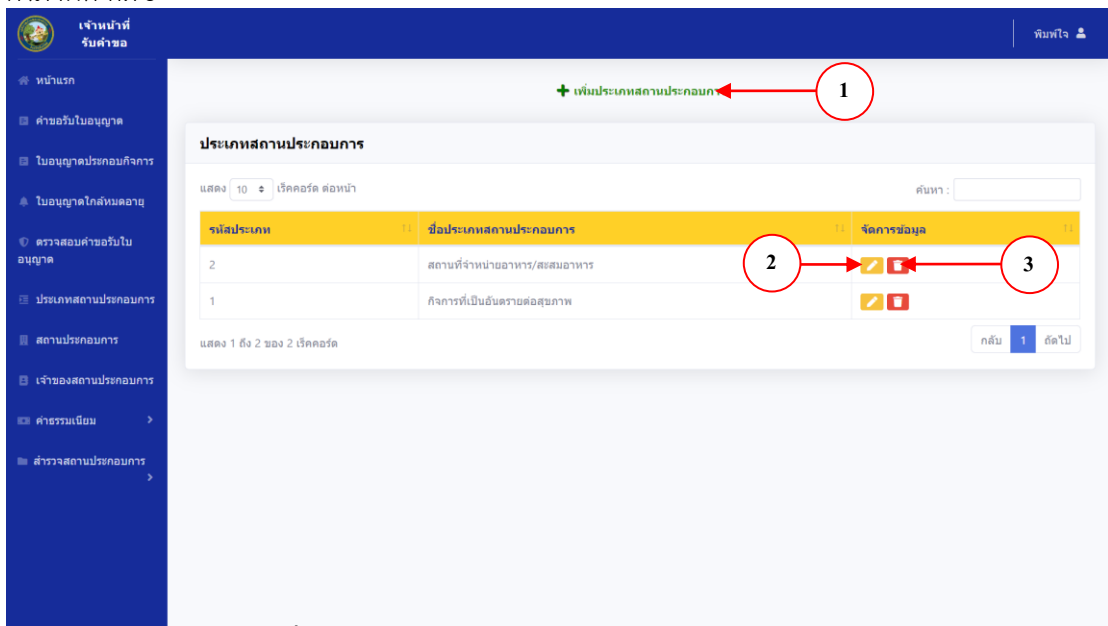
เจ้าหน้าที่ รับคำขอ

พิมพ์ใจ

หน้าแรก
คำขอรับใบอนุญาต
ใบอนุญาตประกอบกิจการ
ใบอนุญาตใกล้หมดอายุ
ตรวจสอบคำขอรับใบอนุญาต
ประเภทสถานประกอบการ
สถานประกอบการ
เจ้าของสถานประกอบการ
ค่าธรรมเนียม
สำรวจสถานประกอบการ

+ เพิ่มประเภทสถานประกอบการ

1

ประเภทสถานประกอบการ

แสดง 10 เร็คคอร์ด ต่อหน้า

ค้นหา :

| รหัสประเภท | ชื่อประเภทสถานประกอบการ | จัดการข้อมูล |
|---|---|---|
| 2 | สถานที่จำหน่ายอาหาร/สะสมอาหาร | |
| 1 | กิจการที่เป็นอันตรายต่อสุขภาพ | |

2

3

แสดง 1 ถึง 2 ของ 2 เร็คคอร์ด

กลับ 1 ถัดไป